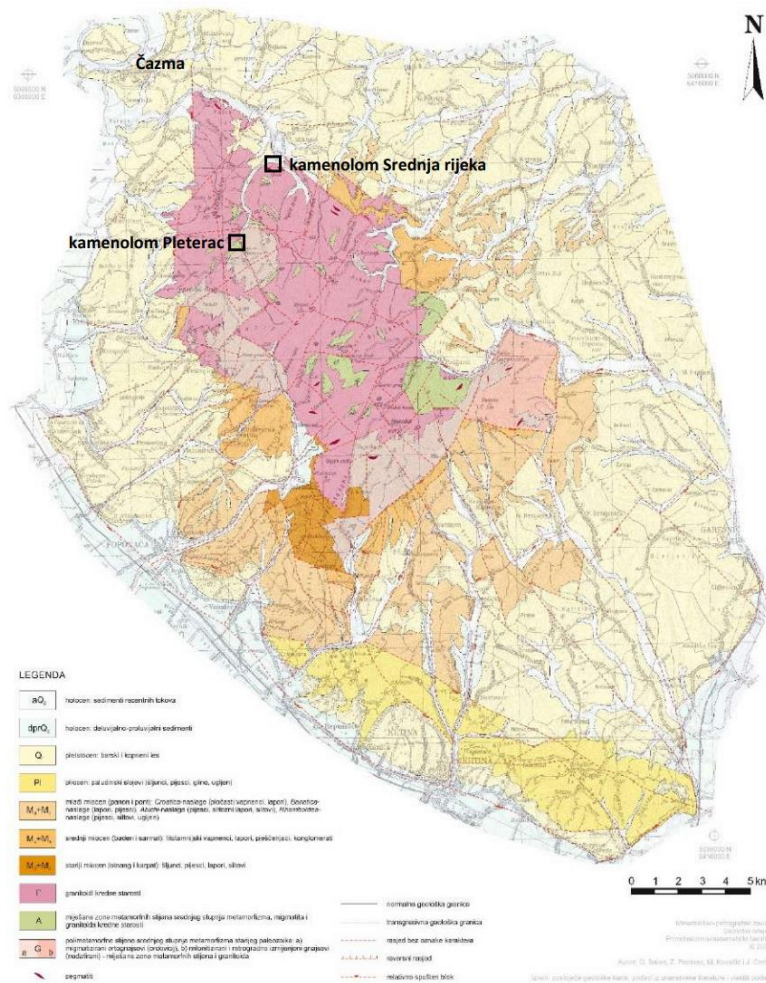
N

Čazma

kamenolom Srednja rijeka

kamenolom Pleterac

LEGENDA

$aQ_2$ holocen: sedimenti recentnih tokova

$dprQ_2$ holocen: deluvijalno-proluvijalni sedimenti

Q pleistocen: barski i kopneni les

Pl pliocen: paludinski slojevi (glinci, pijesci, gline, ugljen)

$M_7+M_6$ mlađi miocen (panon i pont): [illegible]

$M_5+M_4$ srednji miocen (baden i sarmat): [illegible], lapori, pješčenjaci, konglomerati

$M_3+M_2$ stariji miocen (otnang i karpat): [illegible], pijesci, lapori, siltovi

Γ granitoidi kredne starosti

A mješane zone metamorfnih stijena srednjeg stupnja metamorfizma, migmatita i granitoida kredne starosti

a G b polimetamorfne stijene srednjeg stupnja metamorfizma starijeg paleozoika: a) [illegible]

pegmatit

normalna geološka granica

transgresivna geološka granica

rasjed bez oznake karaktera

reversni rasjed

relativno spušteni blok

0 1 2 3 4 5 km

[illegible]